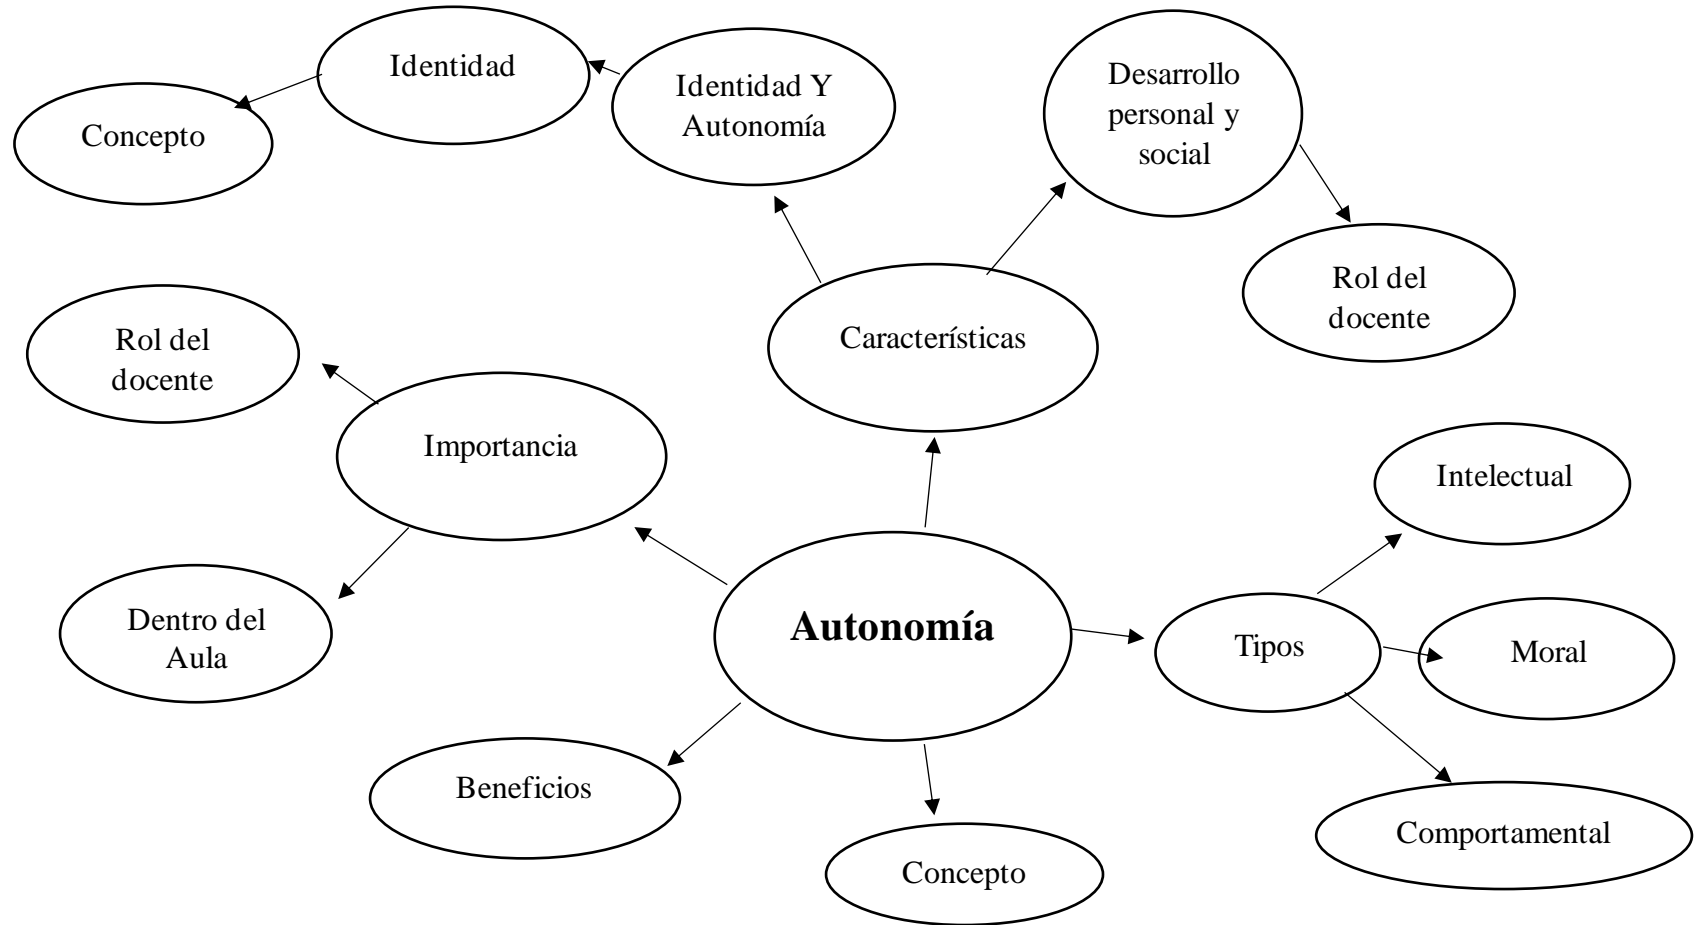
Identidad

Concepto

Identidad Y Autonomía

Desarrollo personal y social

Rol del docente

Características

Rol del docente

Importancia

Intelectual

Dentro del Aula

**Autonomía**

Tipos

Moral

Beneficios

Concepto

Comportamental